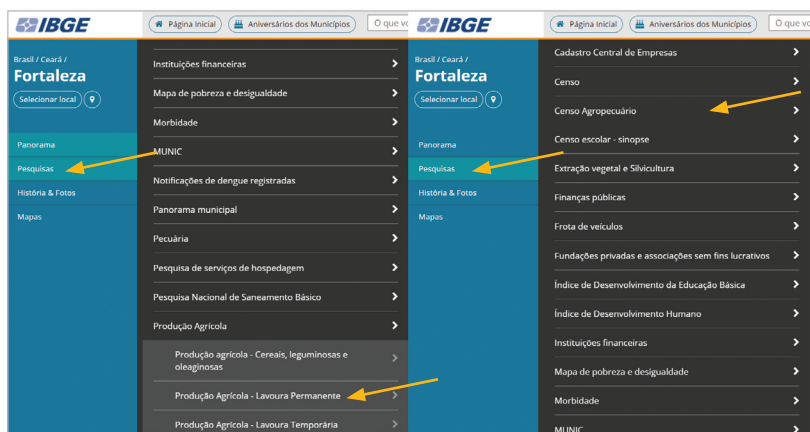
IBGE

Página Inicial

Aniversários dos Municípios

O que vo

Brasil / Ceará /

Fortaleza

Selecionar local

Panorama

Pesquisas

História & Fotos

Mapas

Instituições financeiras

Mapa de pobreza e desigualdade

Morbidade

MUNIC

Notificações de dengue registradas

Panorama municipal

Pecuária

Pesquisa de serviços de hospedagem

Pesquisa Nacional de Saneamento Básico

Produção Agrícola

Produção agrícola - Cereais, leguminosas e oleaginosas

Produção Agrícola - Lavoura Permanente

Produção Agrícola - Lavoura Temporária

IBGE

Página Inicial

Aniversários dos Municípios

O que

Brasil / Ceará /

Fortaleza

Selecionar local

Panorama

Pesquisas

História & Fotos

Mapas

Cadastro Central de Empresas

Censo

Censo Agropecuário

Censo escolar - sinopse

Extração vegetal e Silvicultura

Finanças públicas

Frota de veículos

Fundações privadas e associações sem fins lucrativos

Índice de Desenvolvimento da Educação Básica

Índice de Desenvolvimento Humano

Instituições financeiras

Mapa de pobreza e desigualdade

Morbidade

MUNIC